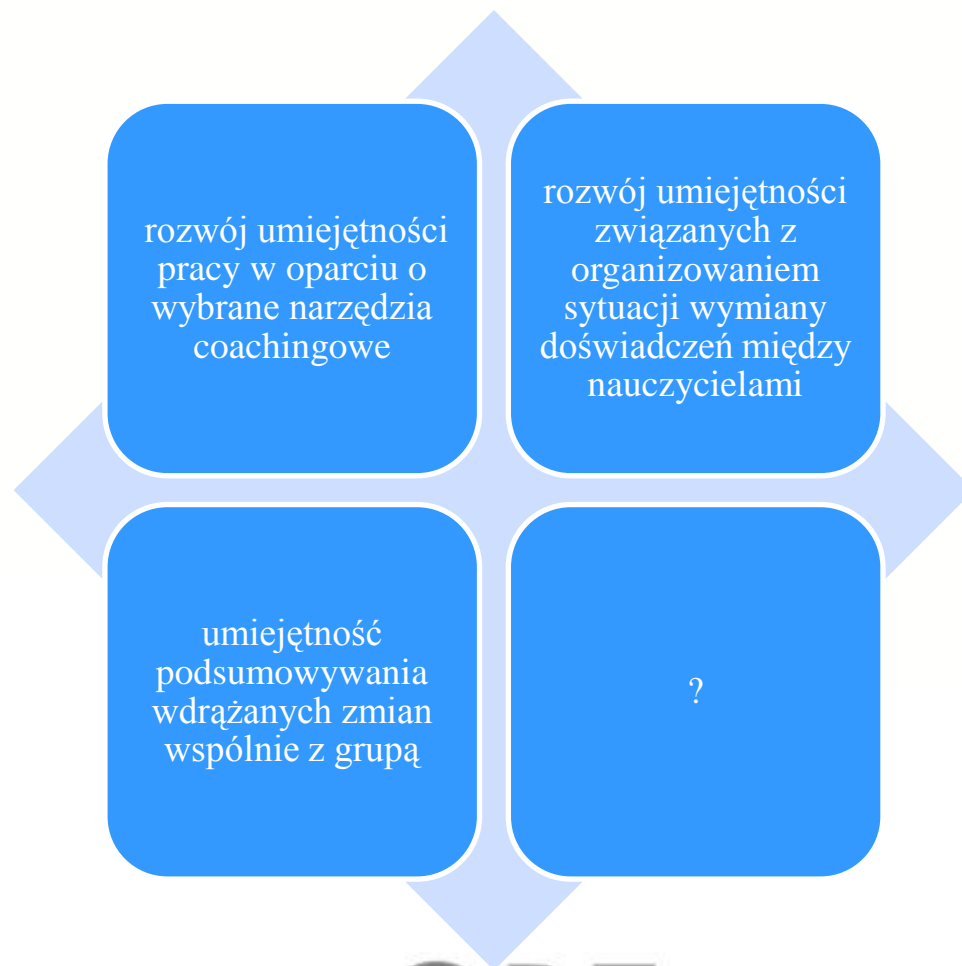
rozwój umiejętności pracy w oparciu o wybrane narzędzia coachingowe

rozwój umiejętności związanych z organizowaniem sytuacji wymiany doświadczeń między nauczycielami

umiejętność podsumowywania wdrążanych zmian wspólnie z grupą

?